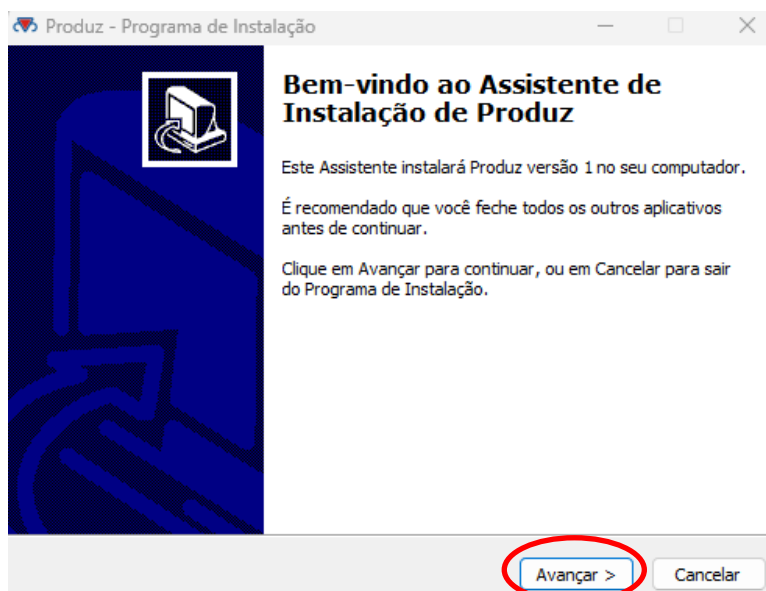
Produz - Programa de Instalação

Bem-vindo ao Assistente de Instalação de Produz

Este Assistente instalará Produz versão 1 no seu computador.

É recomendado que você feche todos os outros aplicativos antes de continuar.

Clique em Avançar para continuar, ou em Cancelar para sair do Programa de Instalação.

Avançar >

Cancelar